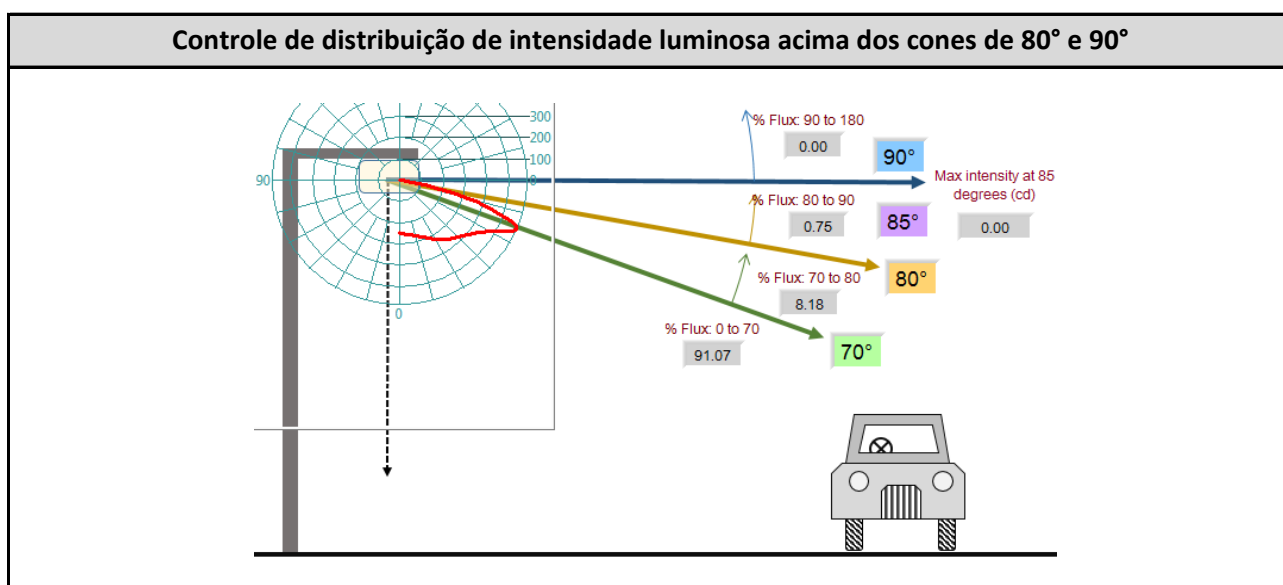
Controle de distribuição de intensidade luminosa acima dos cones de 80° e 90°

300
200
100
90
0
0

% Flux: 90 to 180
0.00
90°

Max intensity at 85 degrees (cd)
0.00

% Flux: 80 to 90
0.75
85°

% Flux: 70 to 80
8.18
80°

% Flux: 0 to 70
91.07
70°